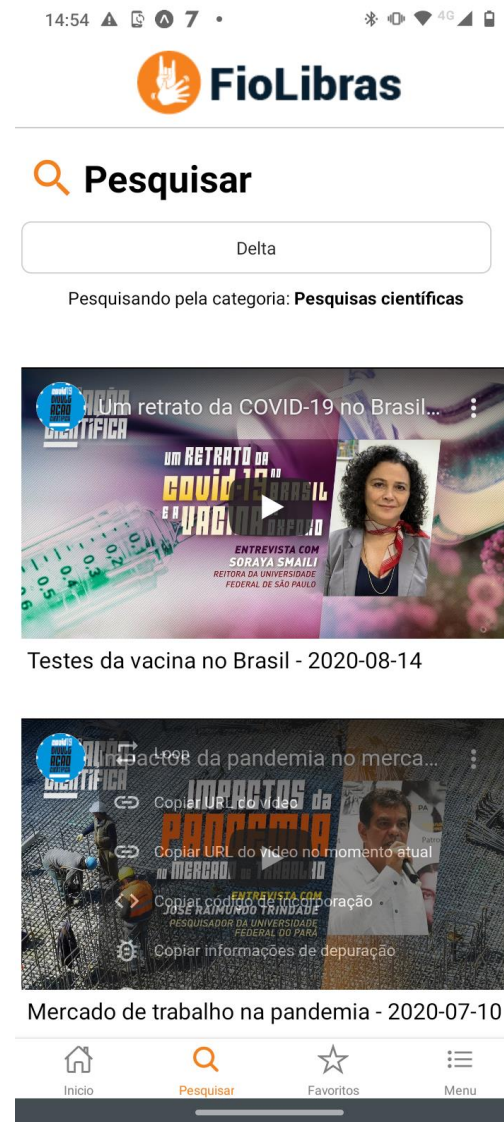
14:54 7 •

4G

FioLibras

Pesquisar

Delta

Pesquisando pela categoria: **Pesquisas científicas**

Um retrato da COVID-19 no Brasil...

UM RETRATO DA COVID-19 NO BRASIL E A VACINA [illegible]

ENTREVISTA COM SORAYA SMAILI
REITORA DA UNIVERSIDADE FEDERAL DE SÃO PAULO

Testes da vacina no Brasil - 2020-08-14

Impactos da pandemia no merca...

Loop

Copiar URL do vídeo

Copiar URL do vídeo no momento atual

Copiar código de incorporação

Copiar informações de depuração

IMPACTOS da PANDEMIA no MERCADO de TRABALHO

ENTREVISTA COM JOSÉ RAIMUNDO TRINDADE
PESQUISADOR DA UNIVERSIDADE FEDERAL DO PARÁ

Mercado de trabalho na pandemia - 2020-07-10

Inicio

Pesquisar

Favoritos

Menu